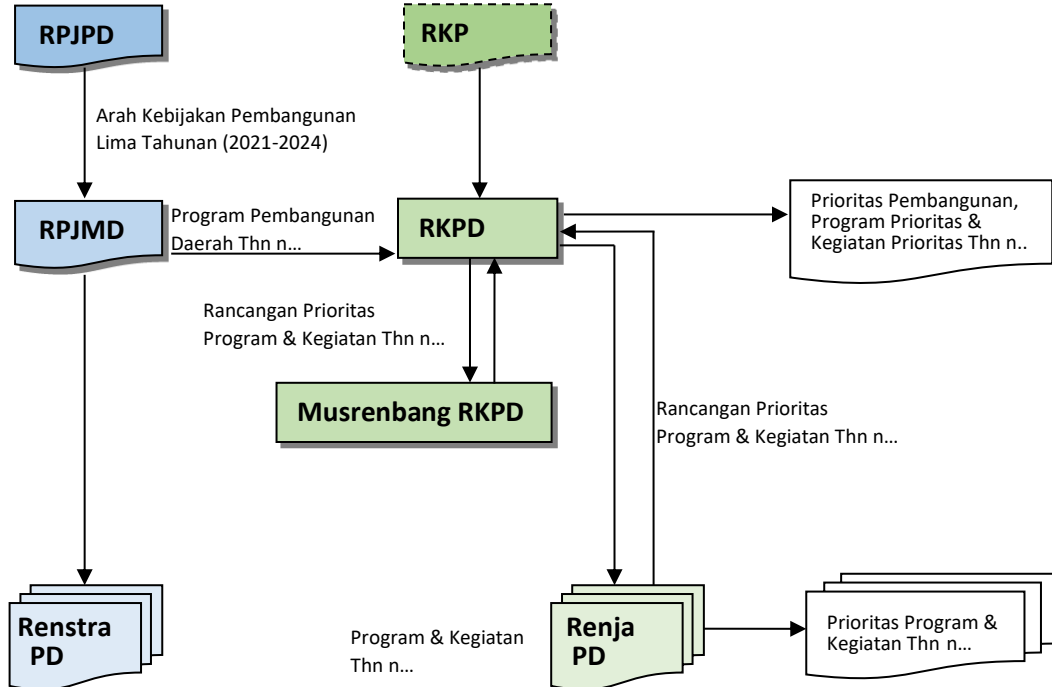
RPJPD

RKP

Arah Kebijakan Pembangunan Lima Tahunan (2021-2024)

RPJMD

Program Pembangunan Daerah Thn n…

RKPD

Prioritas Pembangunan, Program Prioritas & Kegiatan Prioritas Thn n..

Rancangan Prioritas Program & Kegiatan Thn n…

Musrenbang RKPD

Rancangan Prioritas Program & Kegiatan Thn n…

Renstra PD

Program & Kegiatan Thn n…

Renja PD

Prioritas Program & Kegiatan Thn n…